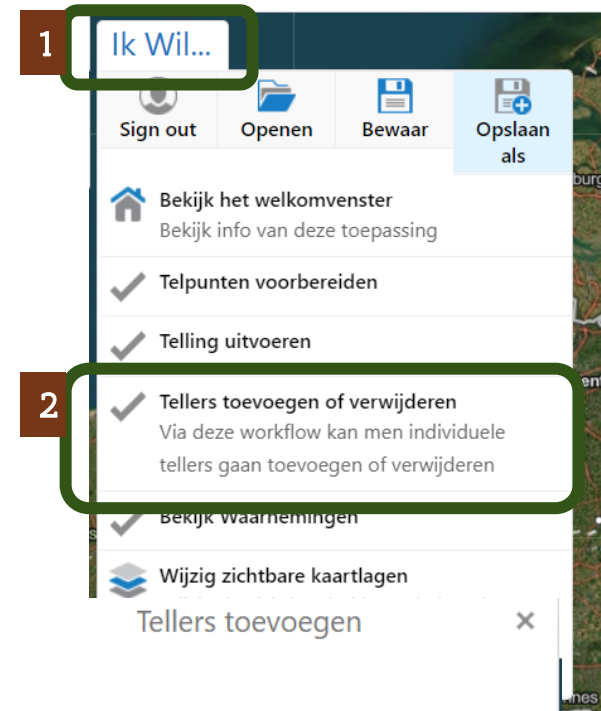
1

Ik Wil...

Sign out

Openen

Bewaar

Opslaan als

Bekijk het welkomvenster
Bekijk info van deze toepassing

Telpunten voorbereiden

Telling uitvoeren

2

Tellers toevoegen of verwijderen
Via deze workflow kan men individuele tellers gaan toevoegen of verwijderen

Bekijk Waarnemingen

Wijzig zichtbare kaartlagen

Tellers toevoegen

×